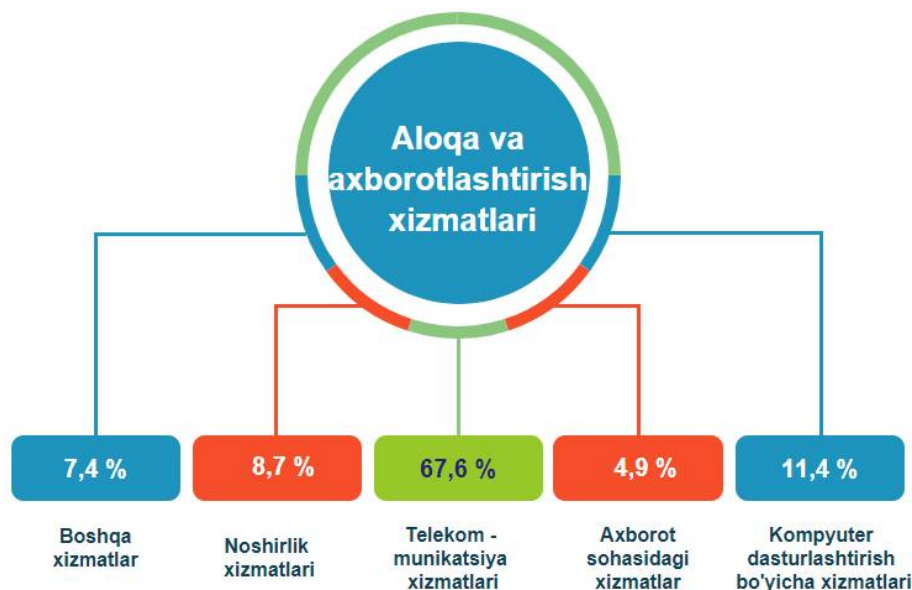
Aloqa va axborotlashtirish xizmatlari

7,4 %

Boshqa xizmatlar

8,7 %

Noshirlik xizmatlari

67,6 %

Telekom - munikatsiya xizmatlari

4,9 %

Axborot sohasidagi xizmatlar

11,4 %

Kompyuter dasturlashtirish bo'yicha xizmatlari